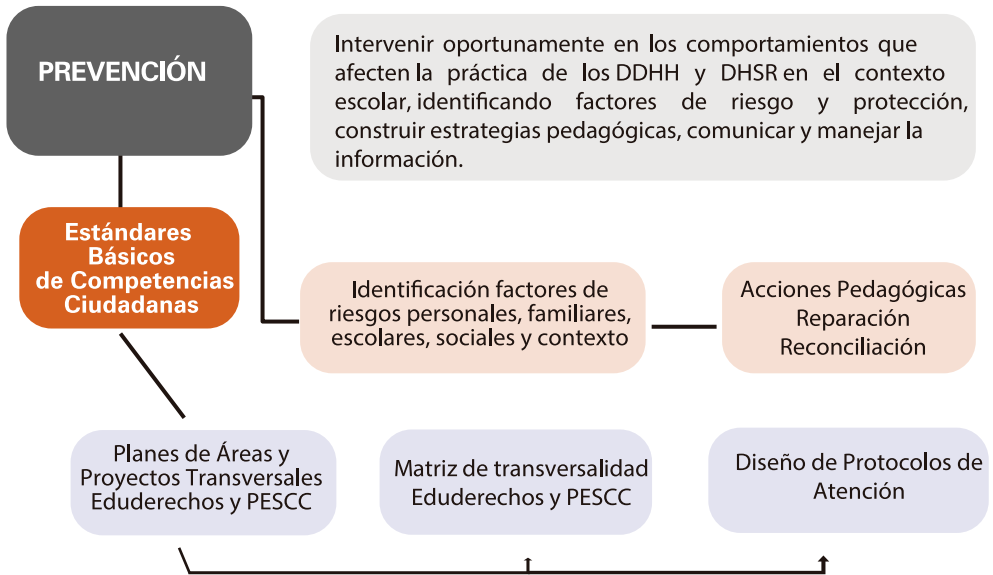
PREVENCIÓN

Intervenir oportunamente en los comportamientos que afecten la práctica de los DDHH y DHSR en el contexto escolar, identificando factores de riesgo y protección, construir estrategias pedagógicas, comunicar y manejar la información.

Estándares Básicos de Competencias Ciudadanas

Identificación factores de riesgos personales, familiares, escolares, sociales y contexto

Acciones Pedagógicas
Reparación
Reconciliación

Planes de Áreas y Proyectos Transversales Eduderechos y PESCC

Matriz de transversalidad Eduderechos y PESCC

Diseño de Protocolos de Atención